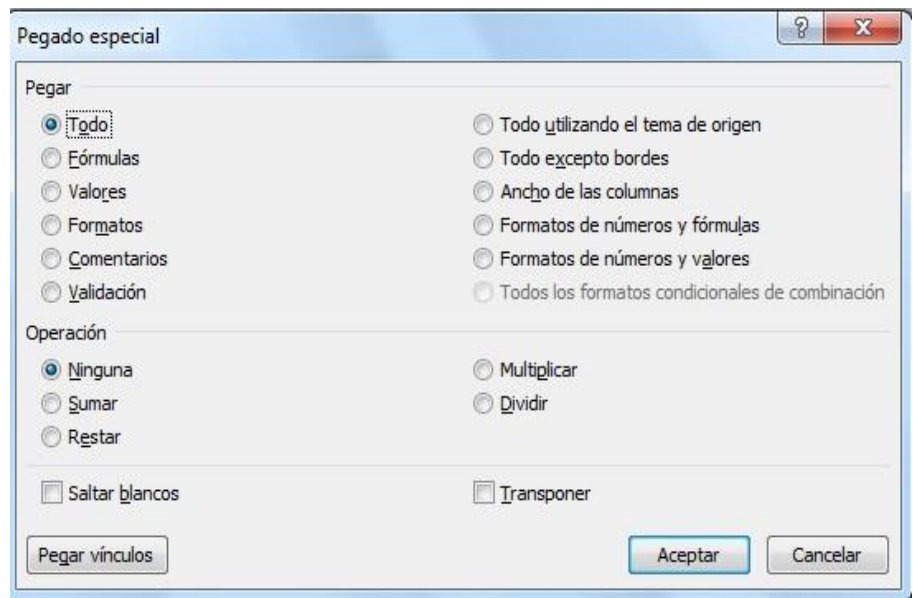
Pegado especial

Pegar

Todo
Fórmulas
Valores
Formatos
Comentarios
Validación

Todo utilizando el tema de origen
Todo excepto bordes
Ancho de las columnas
Formatos de números y fórmulas
Formatos de números y valores
Todos los formatos condicionales de combinación

Operación

Ninguna
Sumar
Restar

Multiplicar
Dividir

Saltar blancos

Transponer

Pegar vínculos

Aceptar

Cancelar